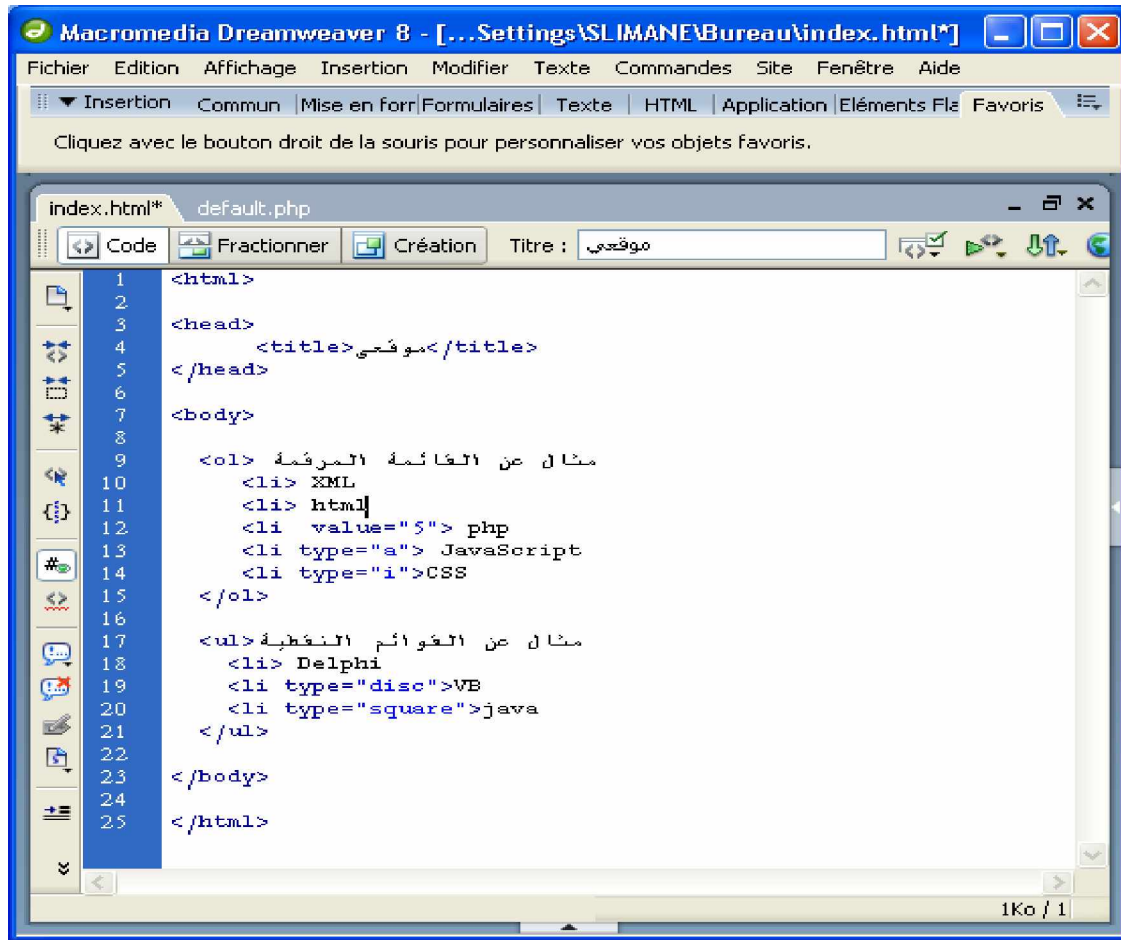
Macromedia Dreamweaver 8 - [...Settings\SLIMANE\Bureau\index.html*]

Fichier Edition Affichage Insertion Modifier Texte Commandes Site Fenêtre Aide

▼ Insertion Commun Mise en forr Formulaires Texte HTML Application Eléments Fla Favoris

Cliquez avec le bouton droit de la souris pour personnaliser vos objets favoris.

index.html* default.php

Code Fractionner Création Titre : موقعي

1 <html>
2
3 <head>
4 <title>موقعي</title>
5 </head>
6
7 <body>
8
9 <ol> مثال عن القائمة المرقمة
10 <li> XML
11 <li> html
12 <li value="5"> php
13 <li type="a"> JavaScript
14 <li type="i">CSS
15 </ol>
16
17 <ul>مثال عن القوائم النقطية
18 <li> Delphi
19 <li type="disc">VB
20 <li type="square">java
21 </ul>
22
23 </body>
24
25 </html>

1Ko / 1